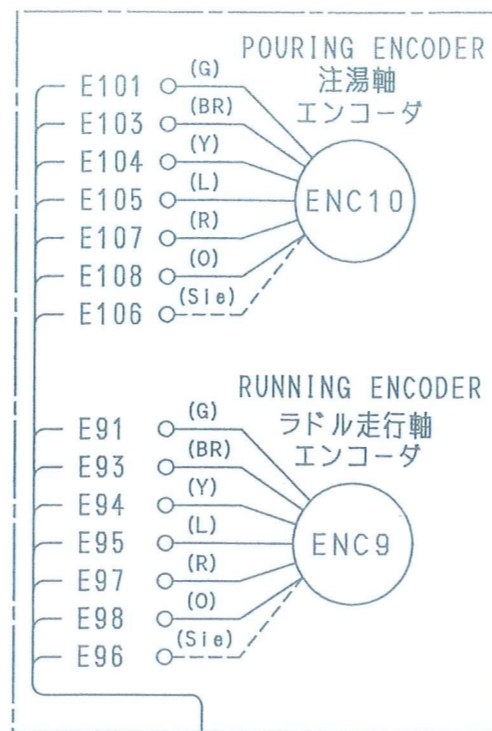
POURING ENCODER
注湯軸
エンコーダ

E101 (G)
E103 (BR)
E104 (Y)
E105 (L)
E107 (R)
E108 (O)
E106 (Sie)

ENC10

RUNNING ENCODER
ラドル走行軸
エンコーダ

E91 (G)
E93 (BR)
E94 (Y)
E95 (L)
E97 (R)
E98 (O)
E96 (Sie)

ENC9